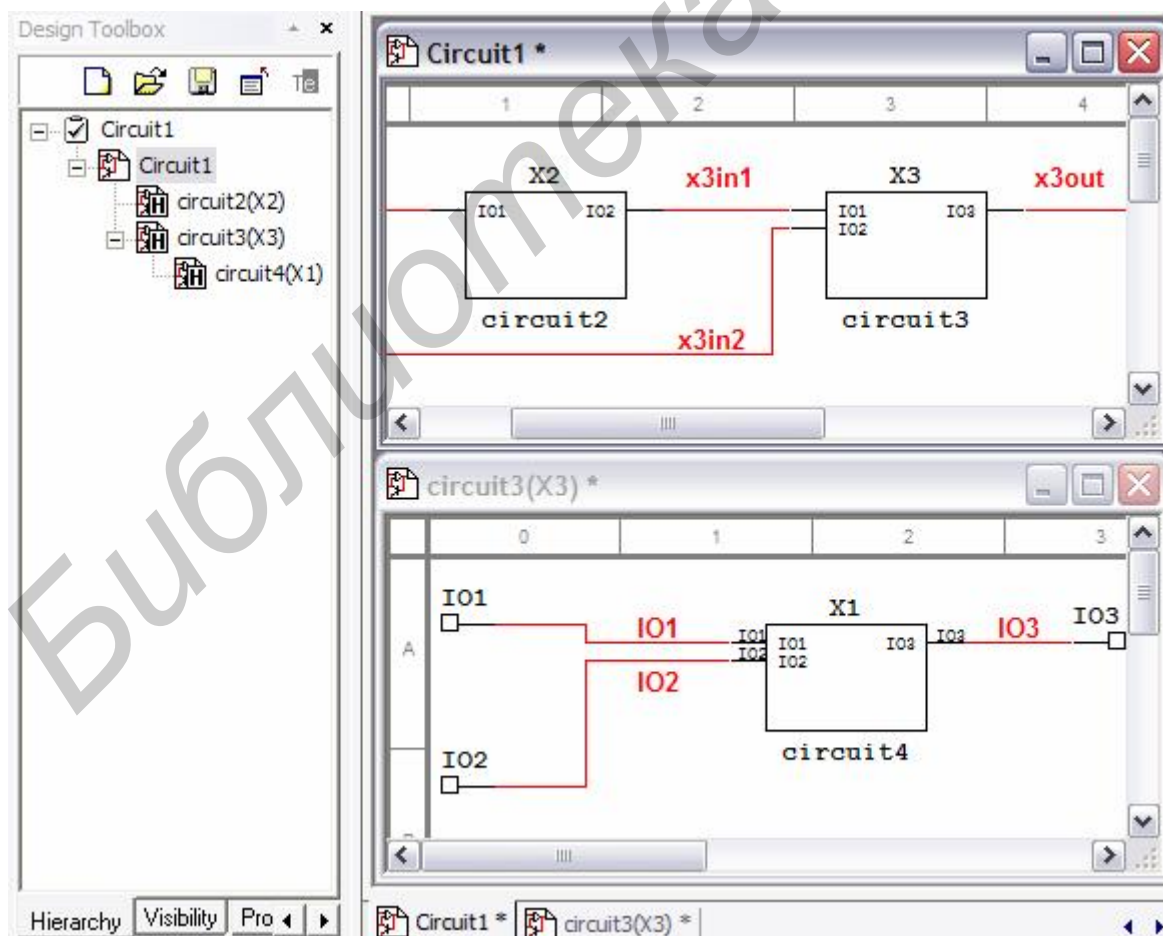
Design Toolbox

Circuit1
Circuit1
circuit2(X2)
circuit3(X3)
circuit4(X1)

Hierarchy | Visibility | Pro

Circuit1 *

| 1 | 2 | 3 | 4 |

X2
IO1 IO2
circuit2
x3in1
X3
IO1 IO2 IO3
circuit3
x3out
x3in2

circuit3(X3) *

| 0 | 1 | 2 | 3 |

A

IO1
IO1
IO2
X1
IO1 IO2 IO3
IO1 IO2 IO3
IO3
IO3
circuit4
IO2

Circuit1 * | circuit3(X3) *

Библиотека